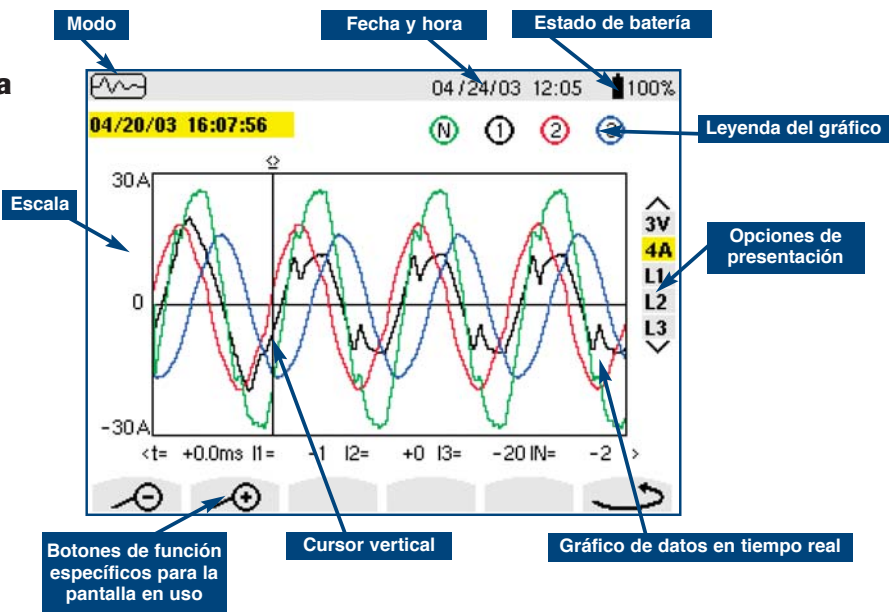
Modo

Fecha y hora

Estado de batería

a

04/24/03 12:05 100%

04/20/03 16:07:56

N 1 2 3

Leyenda del gráfico

Escala

30A

0

-30A

3V
4A
L1
L2
L3

Opciones de presentación

<t= +0.0ms I1= -1 I2= +0 I3= -20 IN= -2 >

Botones de función específicos para la pantalla en uso

Cursor vertical

Gráfico de datos en tiempo real